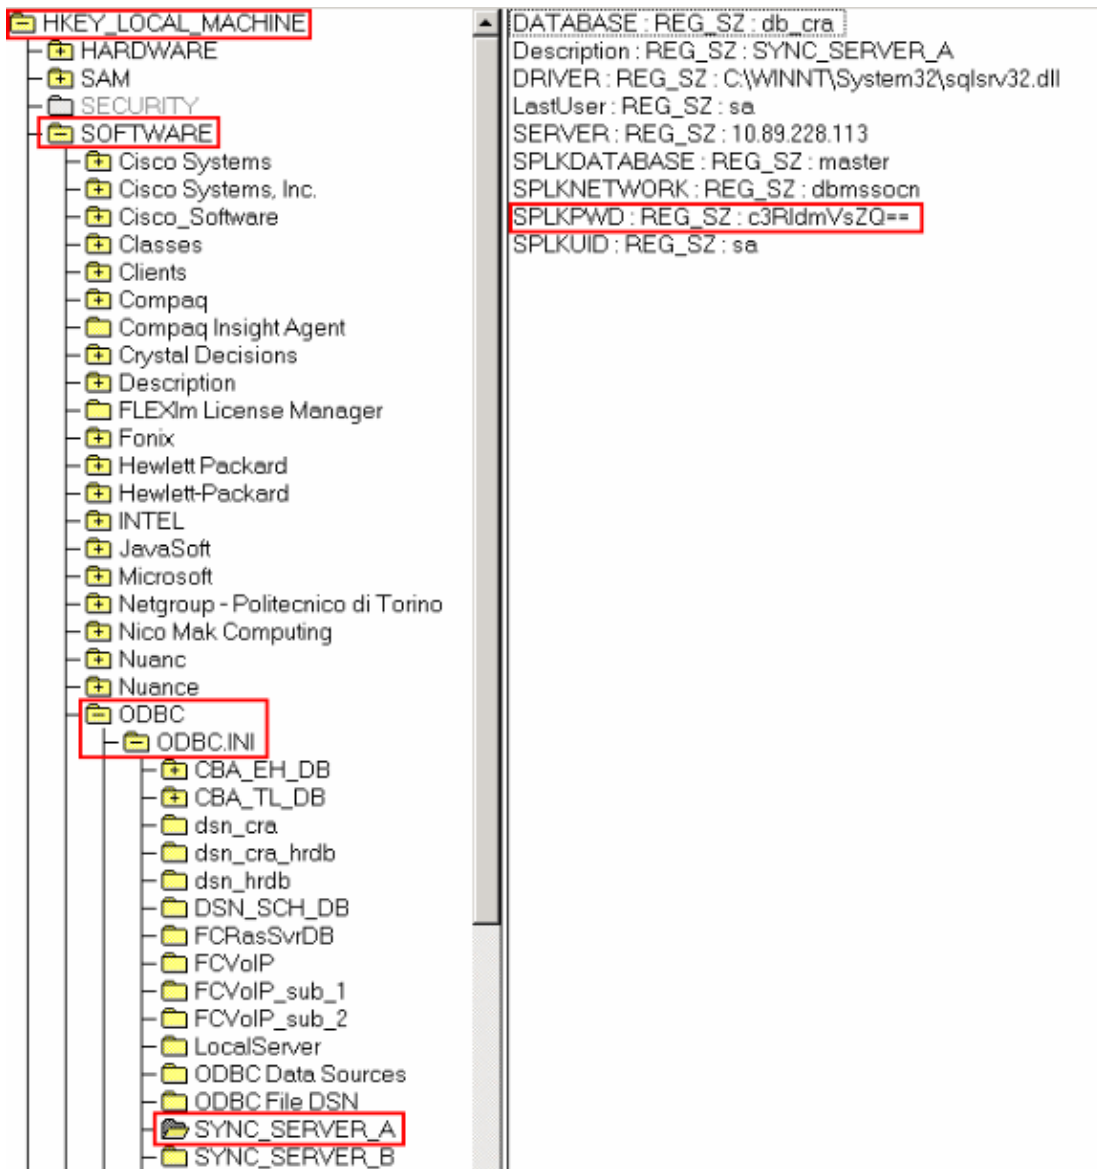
HKEY_LOCAL_MACHINE
HARDWARE
SAM
SECURITY
SOFTWARE
Cisco Systems
Cisco Systems, Inc.
Cisco_Software
Classes
Clients
Compaq
Compaq Insight Agent
Crystal Decisions
Description
FLEXlm License Manager
Fonix
Hewlett Packard
Hewlett-Packard
INTEL
JavaSoft
Microsoft
Netgroup - Politecnico di Torino
Nico Mak Computing
Nuanc
Nuance
ODBC
ODBC.INI
CBA_EH_DB
CBA_TL_DB
dsn_cra
dsn_cra_hrdb
dsn_hrdb
DSN_SCH_DB
FCRasSvrDB
FCVoIP
FCVoIP_sub_1
FCVoIP_sub_2
LocalServer
ODBC Data Sources
ODBC File DSN
SYNC_SERVER_A
SYNC_SERVER_B

DATABASE : REG_SZ : db_cra
Description : REG_SZ : SYNC_SERVER_A
DRIVER : REG_SZ : C:\WINNT\System32\sqlsrv32.dll
LastUser : REG_SZ : sa
SERVER : REG_SZ : 10.89.228.113
SPLKDATABASE : REG_SZ : master
SPLKNETWORK : REG_SZ : dbmssocn
SPLKPWD : REG_SZ : c3RldmVsZQ==
SPLKUID : REG_SZ : sa